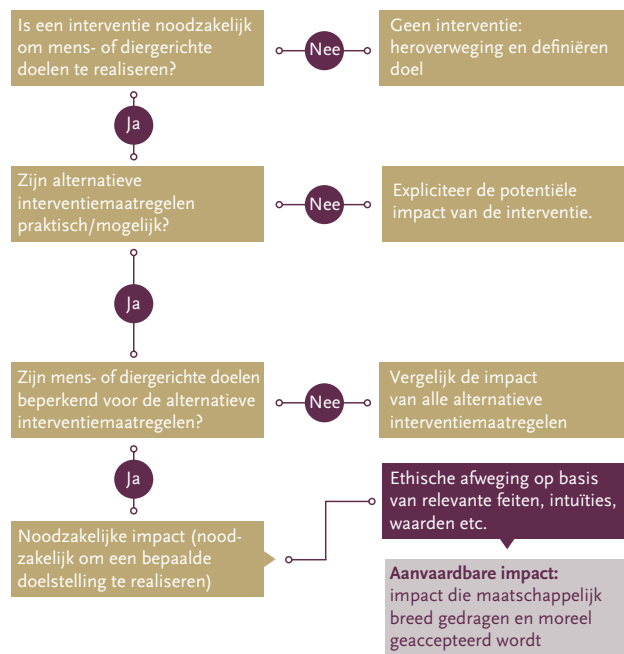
Is een interventie noodzakelijk om mens- of diergerichte doelen te realiseren?

Nee

Geen interventie: heroverweging en definiëren doel

Ja

Zijn alternatieve interventiemaatregelen praktisch/mogelijk?

Nee

Expliciteer de potentiële impact van de interventie.

Ja

Zijn mens- of diergerichte doelen beperkend voor de alternatieve interventiemaatregelen?

Nee

Vergelijk de impact van alle alternatieve interventiemaatregelen

Ja

Noodzakelijke impact (noodzakelijk om een bepaalde doelstelling te realiseren)

Ethische afweging op basis van relevante feiten, intuïties, waarden etc.

**Aanvaardbare impact:** impact die maatschappelijk breed gedragen en moreel geaccepteerd wordt